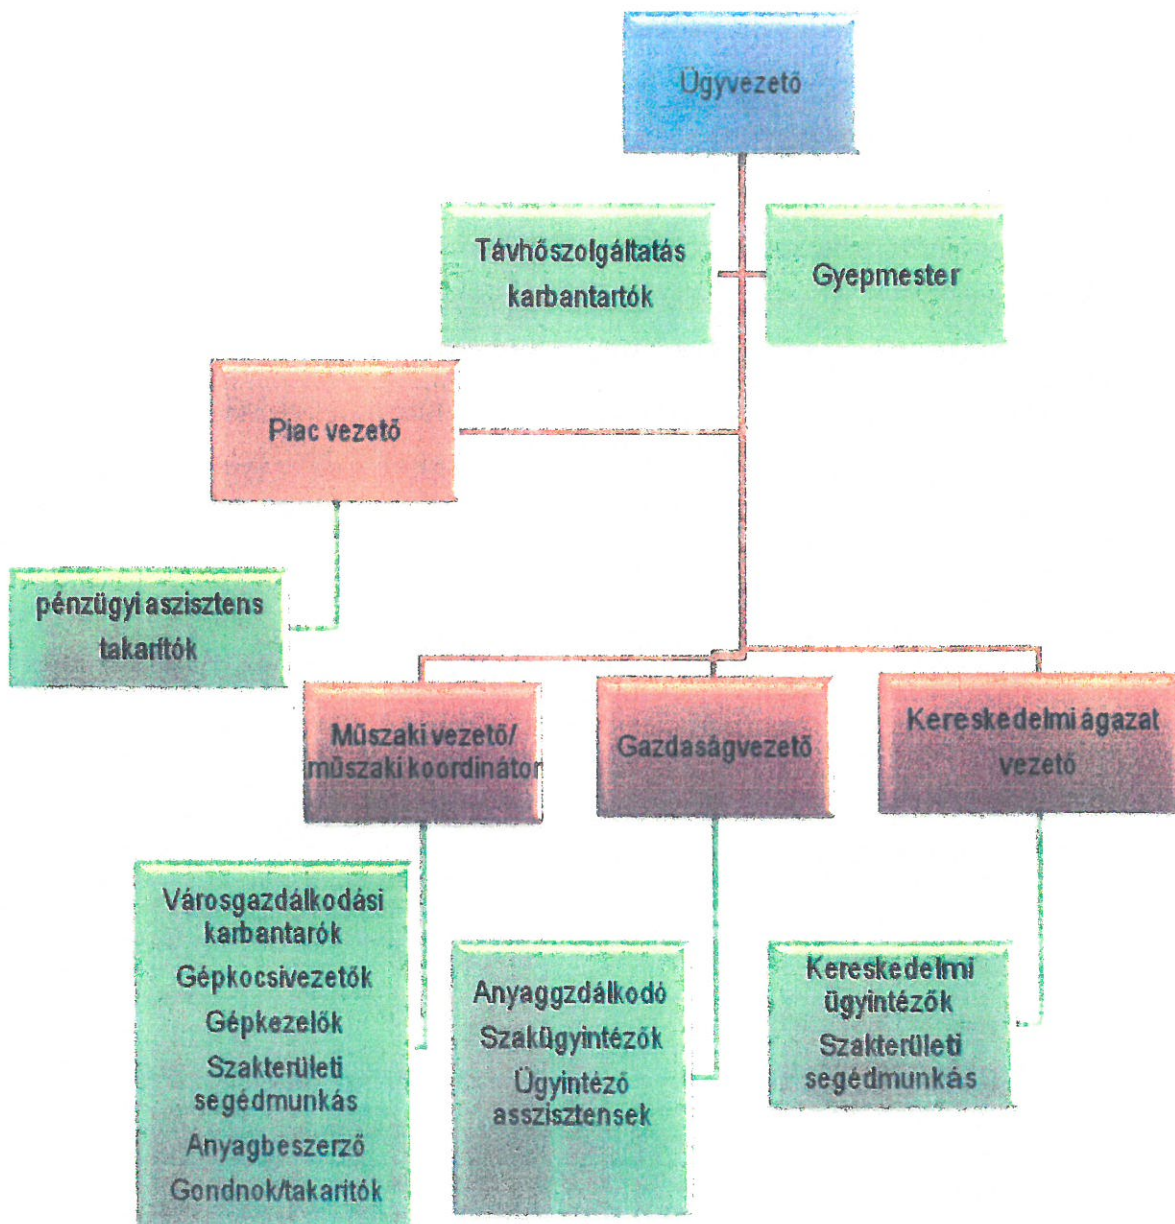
Ügyvezető

Távhőszolgáltatás karbantartók

Gyepmester

Piac vezető

pénzügyi asszisztens takarítók

Műszaki vezető/ műszaki koordinátor

Gazdaságvezető

Kereskedelmi ágazat vezető

Városgazdálkodási karbantarók
Gépkocsivezetők
Gépkezelők
Szakterületi segédmunkás
Anyagbeszerző
Gondnok/takarítók

Anyaggzdálkodó
Szakügyintézők
Ügyintéző asszisztensek

Kereskedelmi ügyintézők
Szakterületi segédmunkás